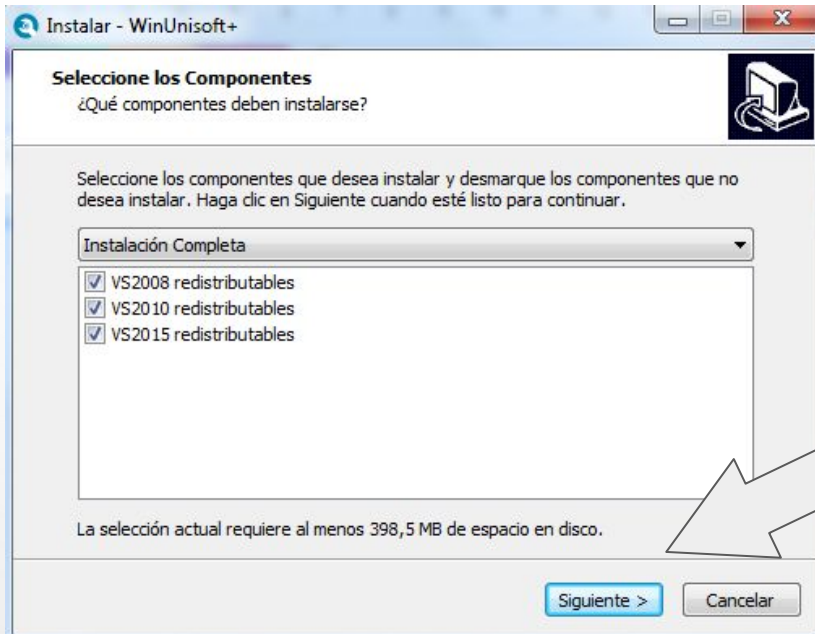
Instalar - WinUnisoft+

Seleccione los Componentes
¿Qué componentes deben instalarse?

Seleccione los componentes que desea instalar y desmarque los componentes que no desea instalar. Haga clic en Siguiente cuando esté listo para continuar.

Instalación Completa

VS2008 redistributables
VS2010 redistributables
VS2015 redistributables

La selección actual requiere al menos 398,5 MB de espacio en disco.

Siguiente >
Cancelar